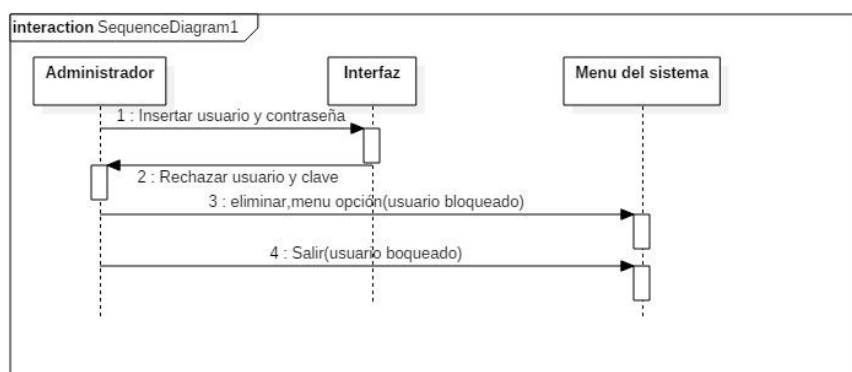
interaction SequenceDiagram1

Administrador

Interfaz

Menu del sistema

1 : Insertar usuario y contraseña

2 : Rechazar usuario y clave

3 : eliminar,menu opción(usuario bloqueado)

4 : Salir(usuario boqueado)